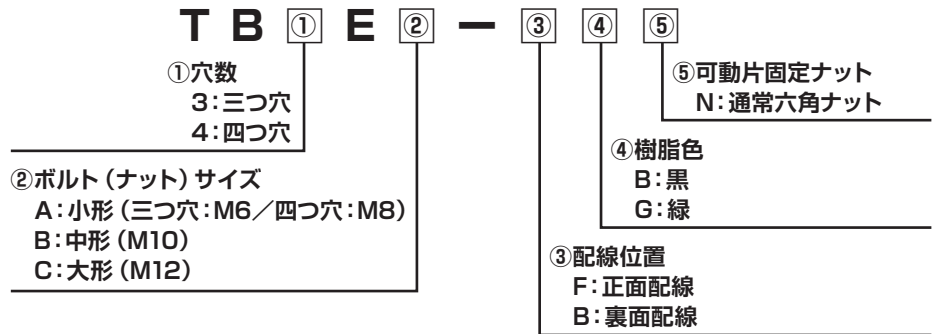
T B ① E ② ー ③ ④ ⑤

①穴数
3：三つ穴
4：四つ穴

⑤可動片固定ナット
N：通常六角ナット

④樹脂色
B：黒
G：緑

②ボルト（ナット）サイズ
A：小形（三つ穴：M6／四つ穴：M8）
B：中形（M10）
C：大形（M12）

③配線位置
F：正面配線
B：裏面配線